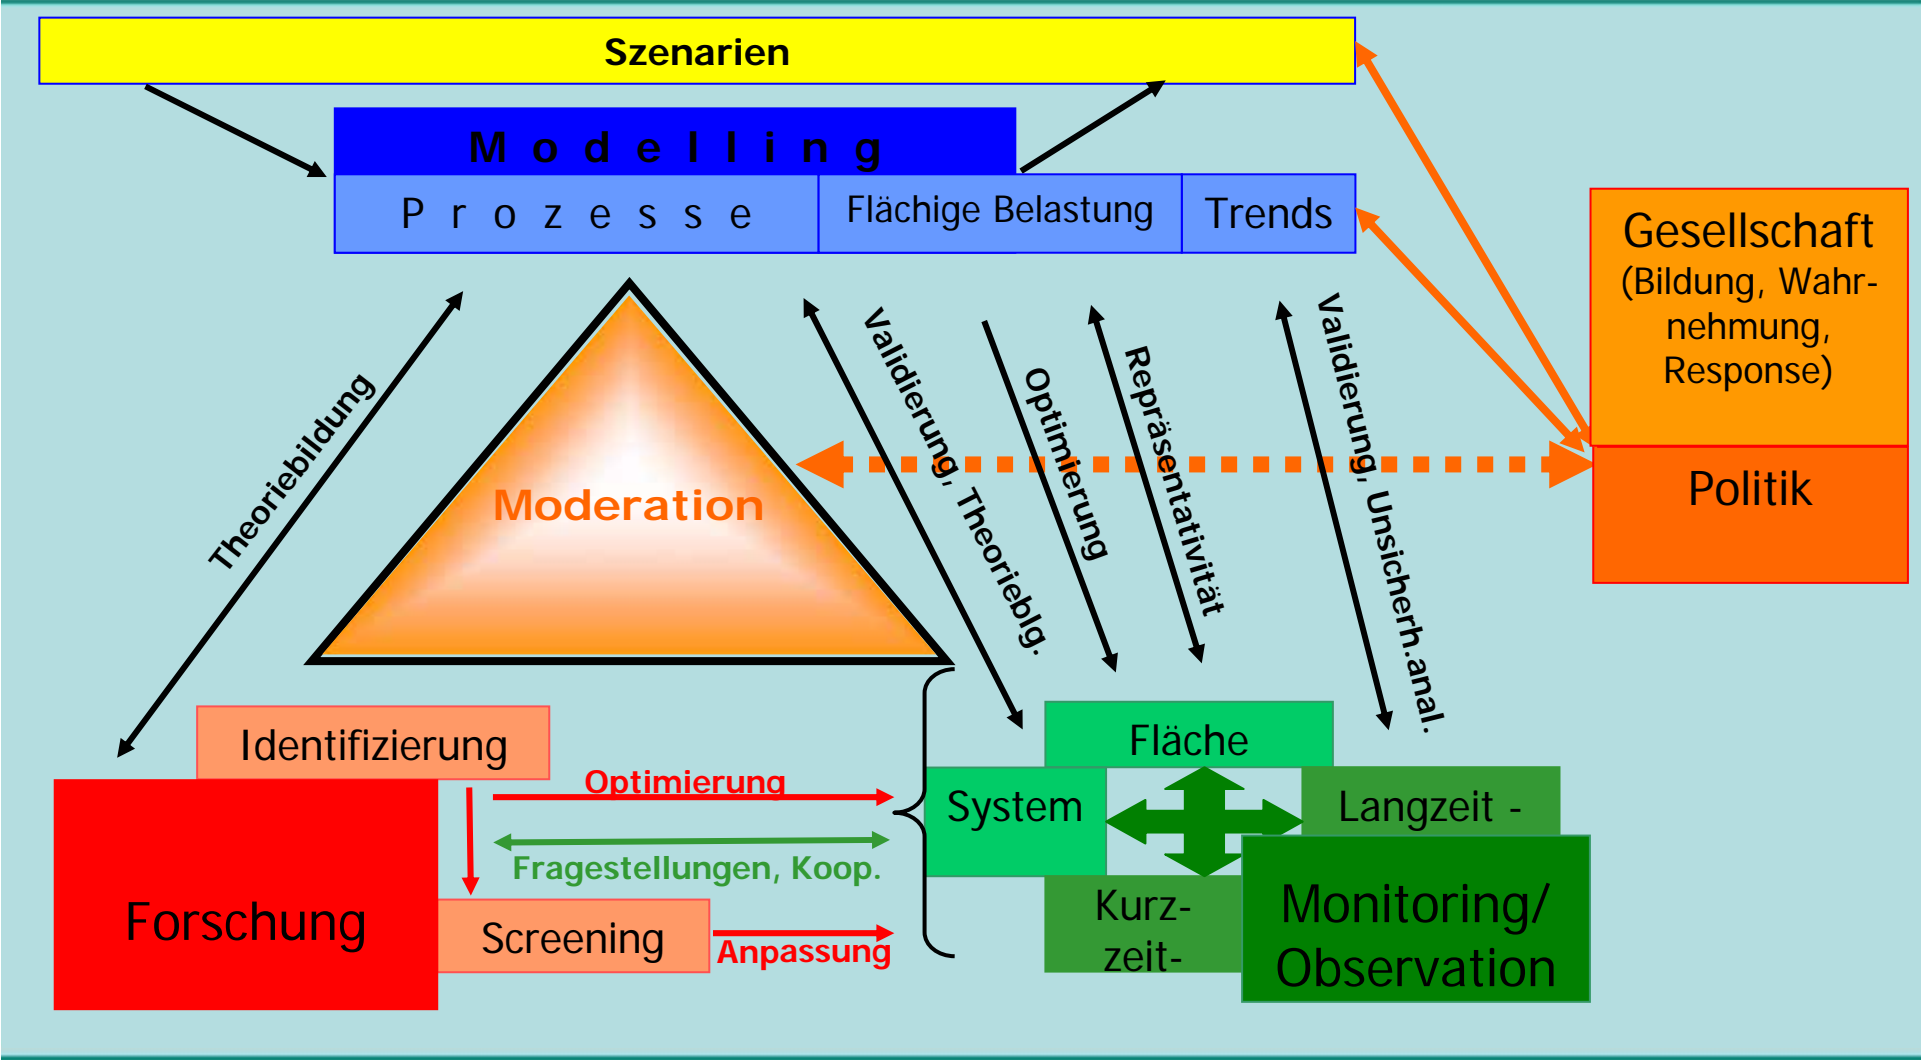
Szenarien

Modelling

Prozesse

Flächige Belastung

Trends

Gesellschaft (Bildung, Wahrnehmung, Response)

Politik

Theoriebildung

Moderation

Validierung, Theorieblg.

Optimierung

Repräsentativität

Validierung, Unsicherh.anal.

Identifizierung

Optimierung

Fragestellungen, Koop.

Forschung

Screening

Anpassung

Fläche

System

Langzeit -

Kurz-zeit-

Monitoring/ Observation